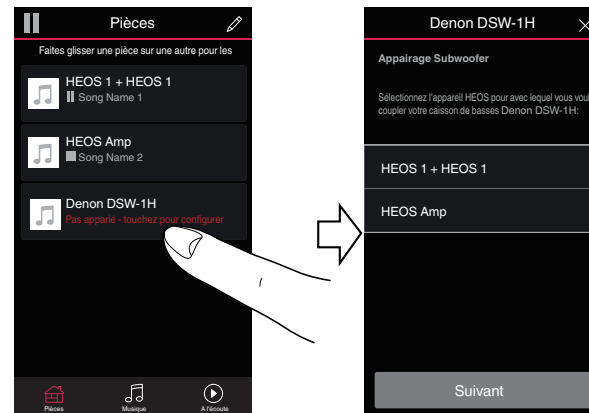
Pièces

Faites glisser une pièce sur une autre pour les

HEOS 1 + HEOS 1
Song Name 1

HEOS Amp
Song Name 2

Denon DSW-1H
Pas apparié - touchez pour configurer

Pièces
Musique
A l'écoute

Denon DSW-1H

Appairage Subwoofer

Sélectionnez l'appareil HEOS pour avec lequel vous voul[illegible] coupler votre caisson de basses Denon DSW-1H:

HEOS 1 + HEOS 1

HEOS Amp

Suivant